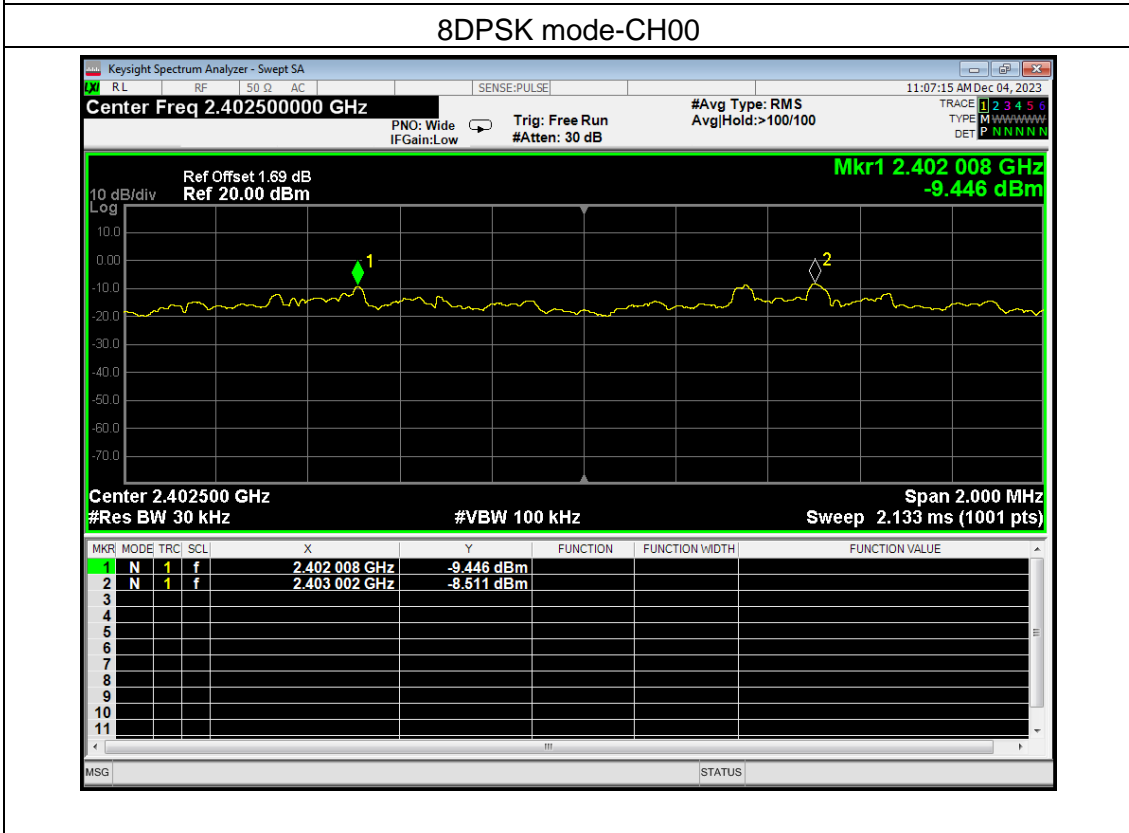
8DPSK mode-CH00

Keysight Spectrum Analyzer - Swept SA

RL RF 50 Ω AC SENSE:PULSE 11:07:15 AM Dec 04, 2023

Center Freq 2.402500000 GHz

PNO: Wide
IFGain:Low

Trig: Free Run
#Atten: 30 dB

#Avg Type: RMS
Avg|Hold:>100/100

TRACE 1 2 3 4 5 6
TYPE M WWWWW
DET P N N N N N

Ref Offset 1.69 dB
10 dB/div Ref 20.00 dBm
Log

Mkr1 2.402 008 GHz
-9.446 dBm

10.0
0.00
-10.0
-20.0
-30.0
-40.0
-50.0
-60.0
-70.0

1
2

Center 2.402500 GHz
#Res BW 30 kHz
#VBW 100 kHz
Span 2.000 MHz
Sweep 2.133 ms (1001 pts)

| MKR | MODE | TRC | SCL | X | Y | FUNCTION | FUNCTION WIDTH | FUNCTION VALUE |
|---|---|---|---|---|---|---|---|---|
| 1 | N | 1 | f | 2.402 008 GHz | -9.446 dBm | | | |
| 2 | N | 1 | f | 2.403 002 GHz | -8.511 dBm | | | |
| 3 | | | | | | | | |
| 4 | | | | | | | | |
| 5 | | | | | | | | |
| 6 | | | | | | | | |
| 7 | | | | | | | | |
| 8 | | | | | | | | |
| 9 | | | | | | | | |
| 10 | | | | | | | | |
| 11 | | | | | | | | |

MSG STATUS